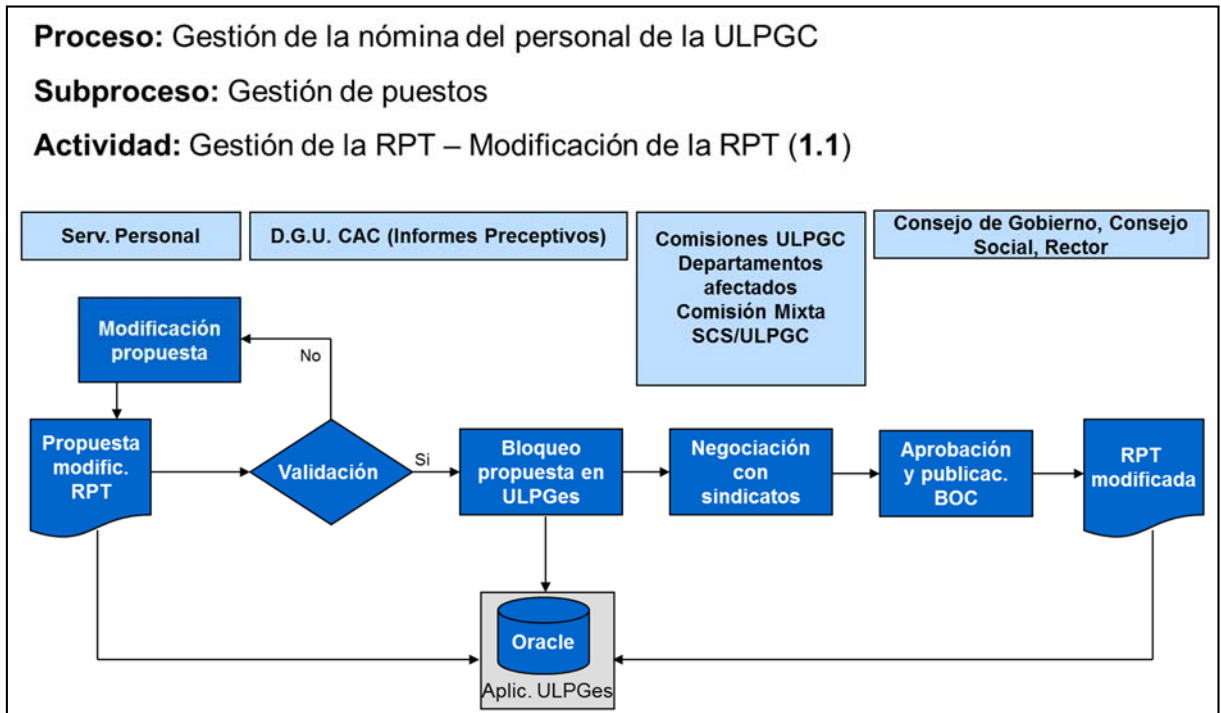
**Proceso:** Gestión de la nómina del personal de la ULPGC

**Subproceso:** Gestión de puestos

**Actividad:** Gestión de la RPT – Modificación de la RPT (**1.1**)

Serv. Personal

D.G.U. CAC (Informes Preceptivos)

Comisiones ULPGC Departamentos afectados Comisión Mixta SCS/ULPGC

Consejo de Gobierno, Consejo Social, Rector

Modificación propuesta

No

Propuesta modific. RPT

Validación

Si

Bloqueo propuesta en ULPGes

Negociación con sindicatos

Aprobación y publicac. BOC

RPT modificada

Oracle

Aplic. ULPGes